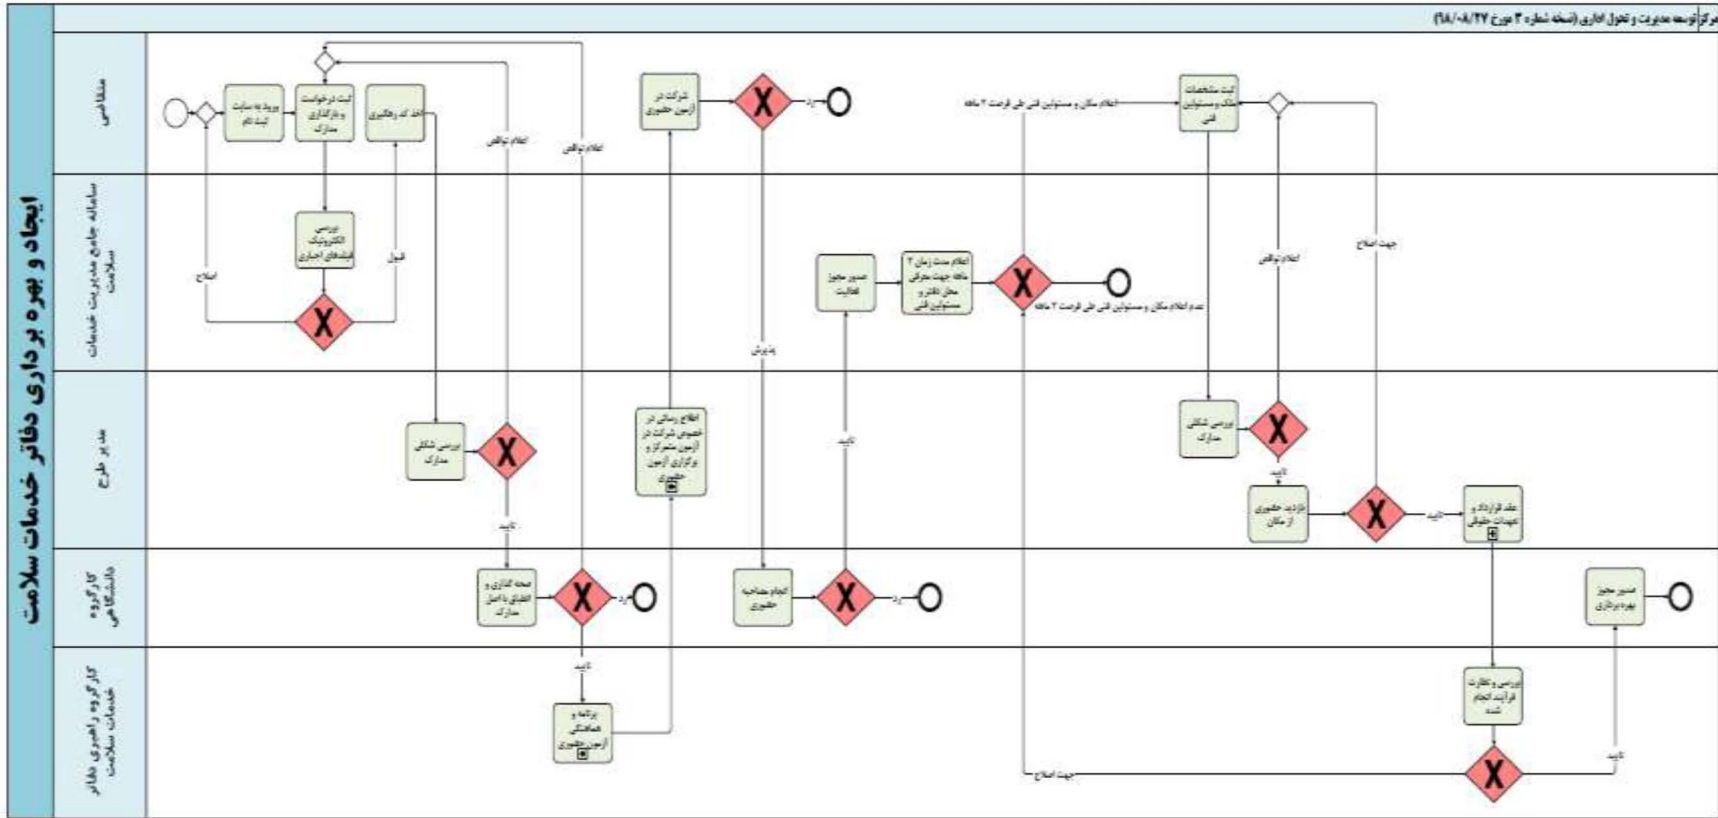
مرکز توسعه مدیریت و تحول اداری (نسخه شماره ۳ مورخ ۹۸/۰۸/۲۷)

ایجاد و بهره برداری دفاتر خدمات سلامت

متقاضی

سامانه جامع مدیریت خدمات سلامت

مدیر طرح

کارگروه دانشگاهی

کارگروه راهبری دفاتر خدمات سلامت

ورود به سایت ثبت نام

ثبت درخواست و بارگذاری مدارک

اخذ کد رهگیری

بررسی الکترونیک فیلدهای اجباری

اصلاح

قبول

اعلام نواقص

اعلام نواقص

بررسی شکلی مدارک

تایید

صحه گذاری و انطباق با اصل مدارک

رد

تایید

برنامه و هماهنگی آزمون حضوری

اطلاع رسانی در خصوص شرکت در آزمون متمرکز و برگزاری آزمون حضوری

شرکت در آزمون حضوری

رد

پذیرش

انجام مصاحبه حضوری

رد

تایید

صدور مجوز فعالیت

اعلام مدت زمان ۳ ماهه جهت معرفی محل دفتر و مسئولین فنی

عدم اعلام مکان و مسئولین فنی طی فرصت ۳ ماهه

اعلام مکان و مسئولین فنی طی فرصت ۳ ماهه

ثبت مشخصات مکان و مسئولین فنی

بررسی شکلی مدارک

اعلام نواقص

تایید

بازدید حضوری از مکان

جهت اصلاح

تایید

عقد قرارداد و تعهدات حقوقی

بررسی و نظارت فرآیند انجام شده

جهت اصلاح

تایید

صدور مجوز بهره برداری